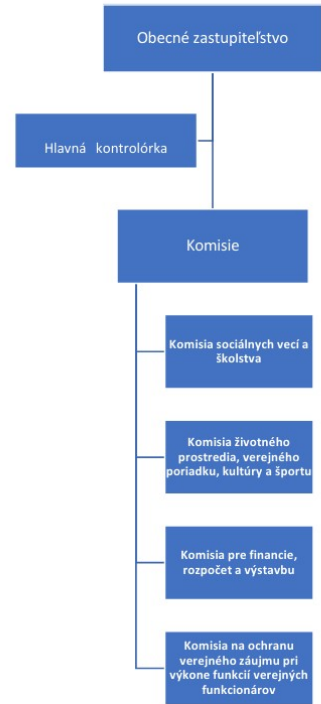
Obecné zastupiteľstvo

Hlavná kontrolórka

Komisie

Komisia sociálnych vecí a školstva

Komisia životného prostredia, verejného poriadku, kultúry a športu

Komisia pre financie, rozpočet a výstavbu

Komisia na ochranu verejného záujmu pri výkone funkcií verejných funkcionárov